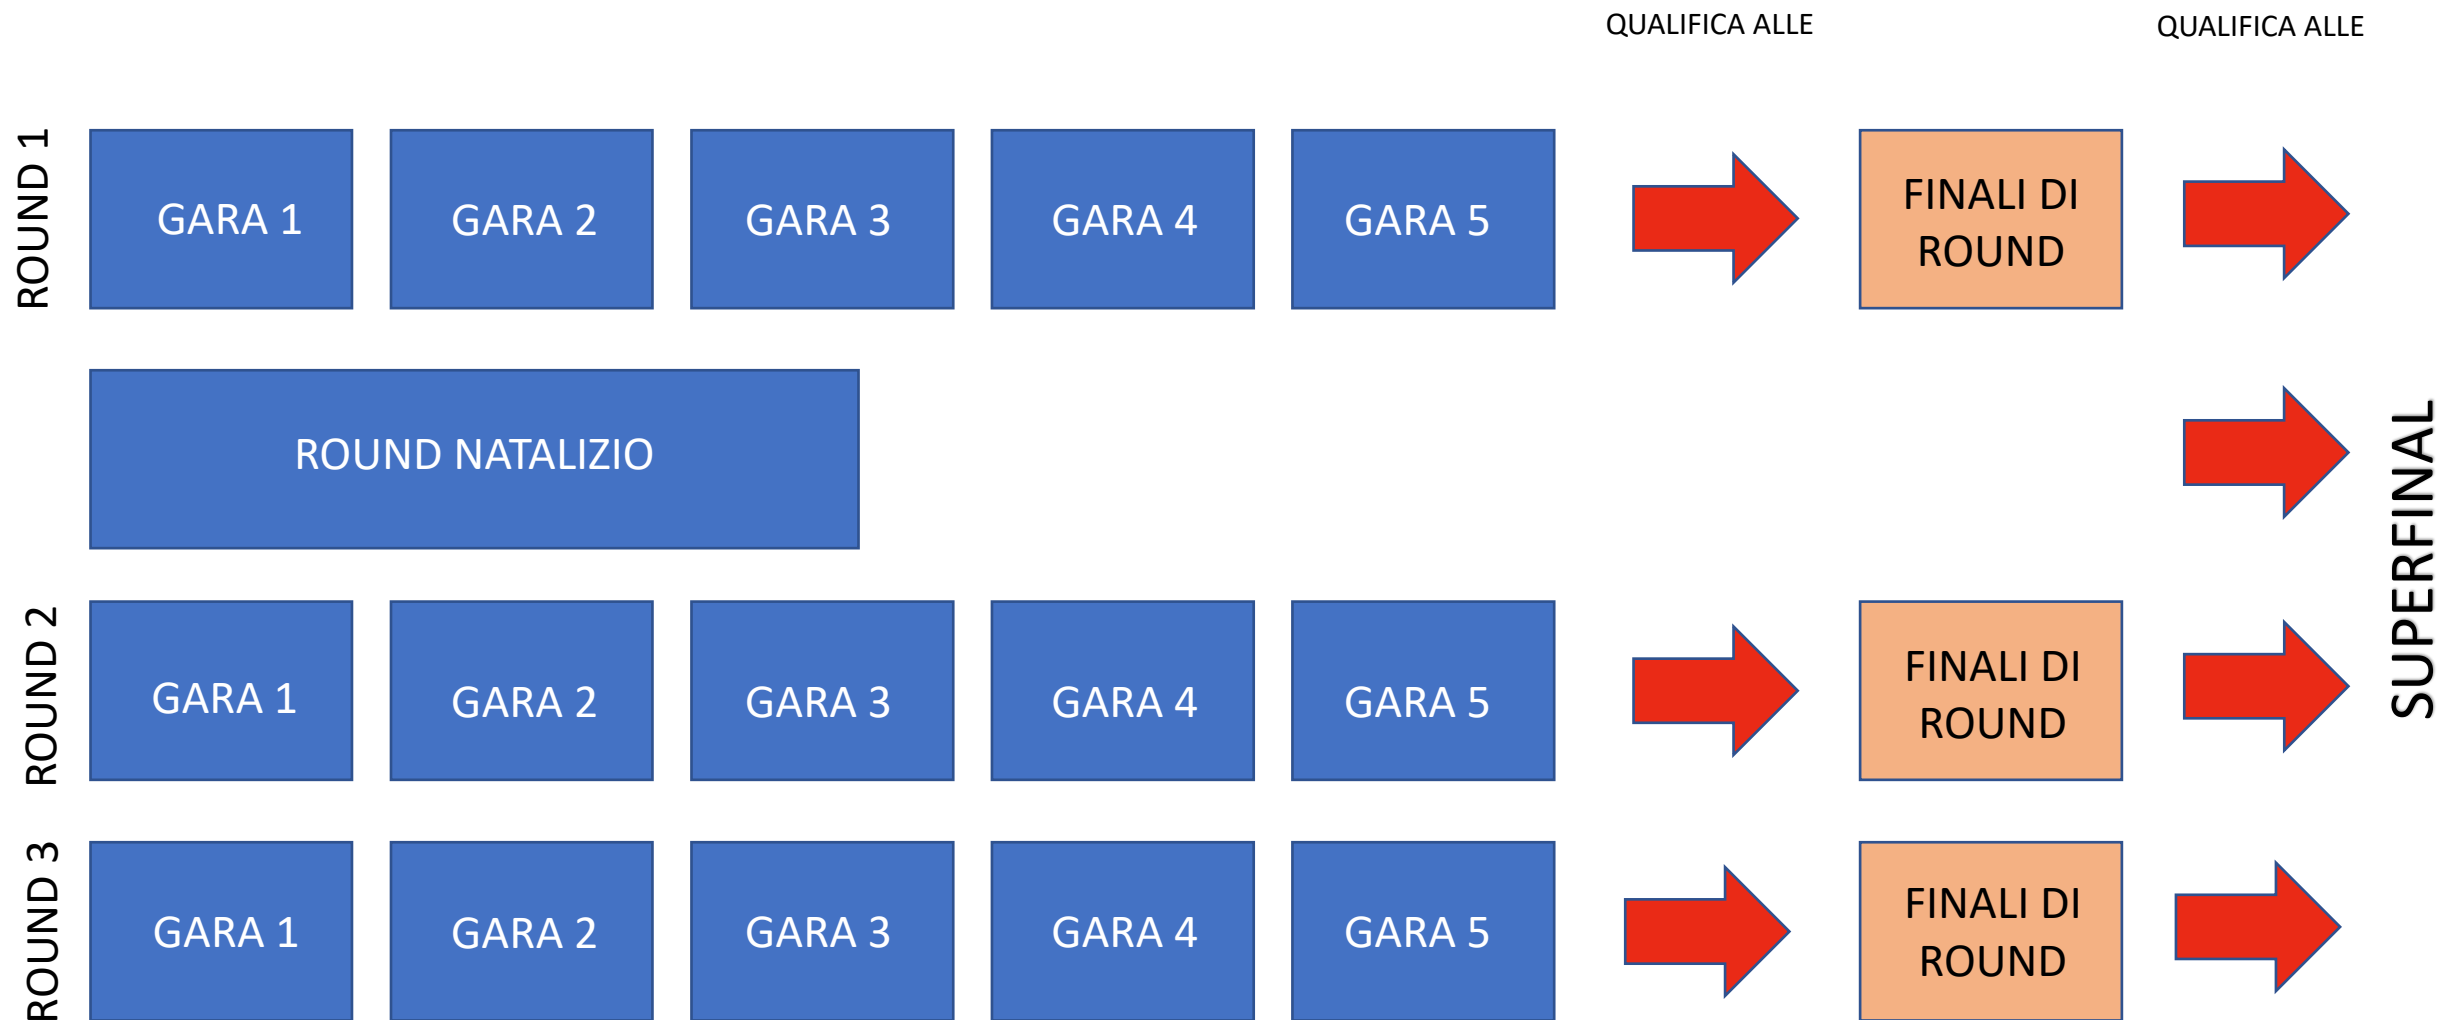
QUALIFICA ALLE

QUALIFICA ALLE

ROUND 1

GARA 1

GARA 2

GARA 3

GARA 4

GARA 5

FINALI DI ROUND

ROUND NATALIZIO

SUPERFINAL

ROUND 2

GARA 1

GARA 2

GARA 3

GARA 4

GARA 5

FINALI DI ROUND

ROUND 3

GARA 1

GARA 2

GARA 3

GARA 4

GARA 5

FINALI DI ROUND